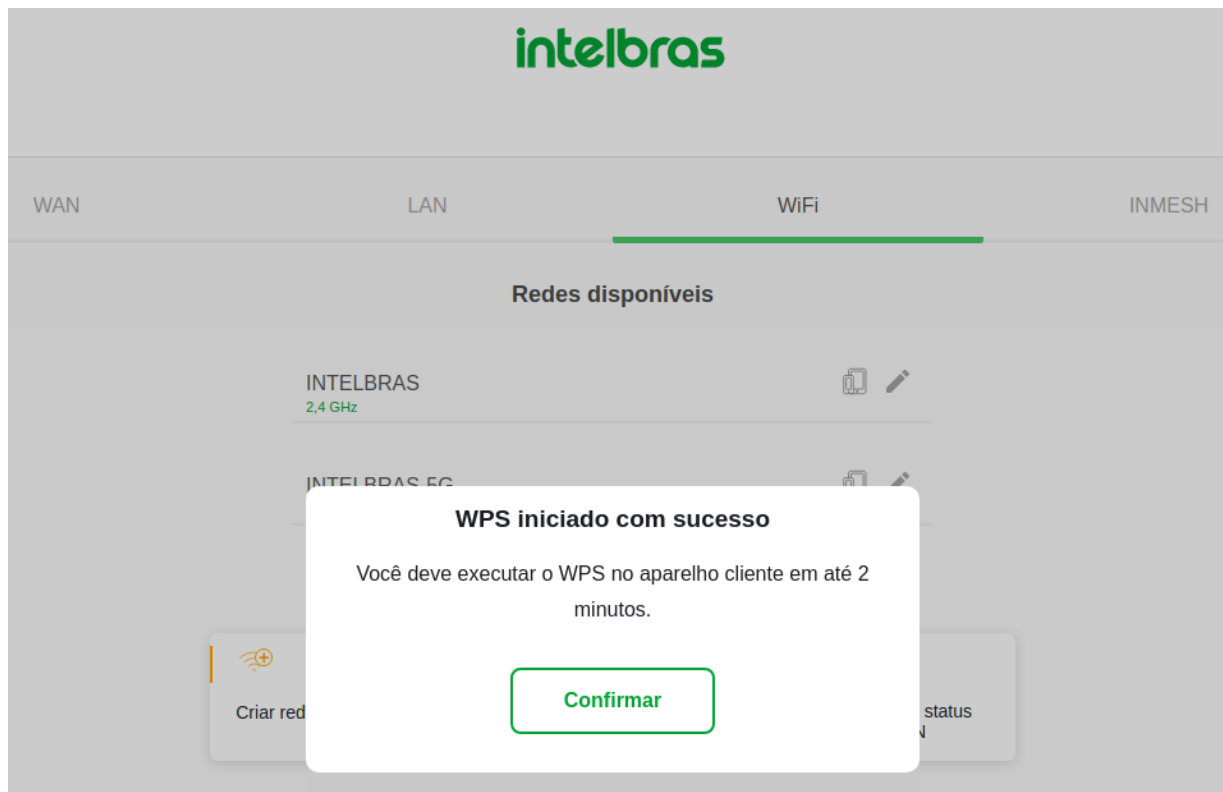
intelbras

WAN LAN WiFi INMESH

Redes disponíveis

INTELBRAS
2,4 GHz

INTELBRAS 5G

WPS iniciado com sucesso

Você deve executar o WPS no aparelho cliente em até 2 minutos.

Confirmar

Criar red

status
N